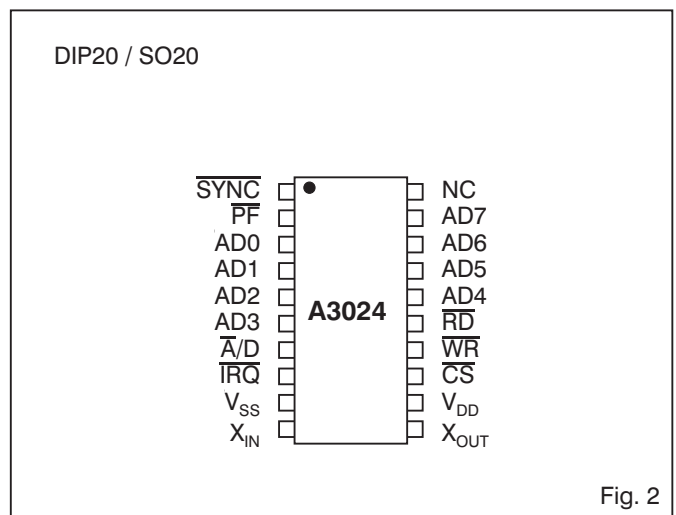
DIP20 / SO20

$\overline{SYNC}$
$\overline{PF}$
AD0
AD1
AD2
AD3
$\overline{A}/D$
$\overline{IRQ}$
$V_{SS}$
$X_{IN}$

A3024

NC
AD7
AD6
AD5
AD4
$\overline{RD}$
$\overline{WR}$
$\overline{CS}$
$V_{DD}$
$X_{OUT}$

Fig. 2